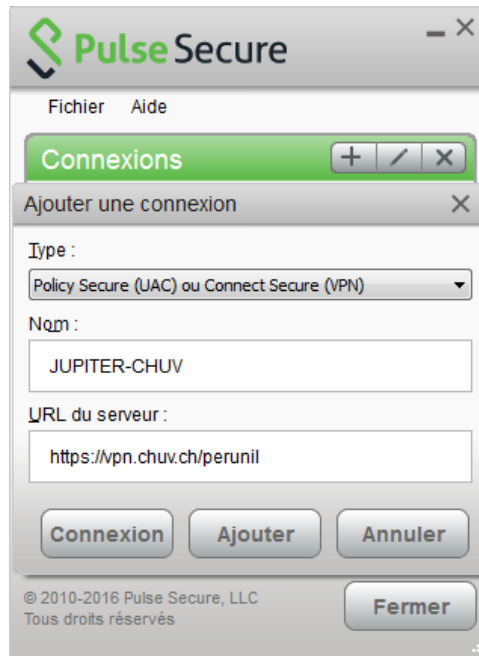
Pulse Secure

Fichier Aide

Connexions

Ajouter une connexion

Type :

Policy Secure (UAC) ou Connect Secure (VPN)

Nom :

JUPITER-CHUV

URL du serveur :

https://vpn.chuv.ch/perunil

Connexion Ajouter Annuler

© 2010-2016 Pulse Secure, LLC
Tous droits réservés

Fermer